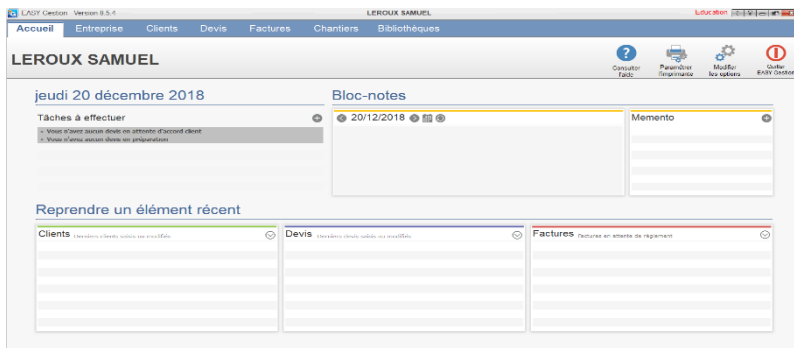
EASY Gestion Version 8.5.4

LEROUX SAMUEL

Education

Accueil Entreprise Clients Devis Factures Chantiers Bibliothèques

LEROUX SAMUEL

Consulter l'aide

Paramétrer l'imprimante

Modifier les options

Quitter EASY Gestion

jeudi 20 décembre 2018

Tâches à effectuer

• Vous n'avez aucun devis en attente d'accord client

• Vous n'avez aucun devis en préparation

Bloc-notes

20/12/2018

Memento

Reprendre un élément récent

Clients Derniers clients saisis ou modifiés

Devis Derniers devis saisis ou modifiés

Factures Factures en attente de règlement